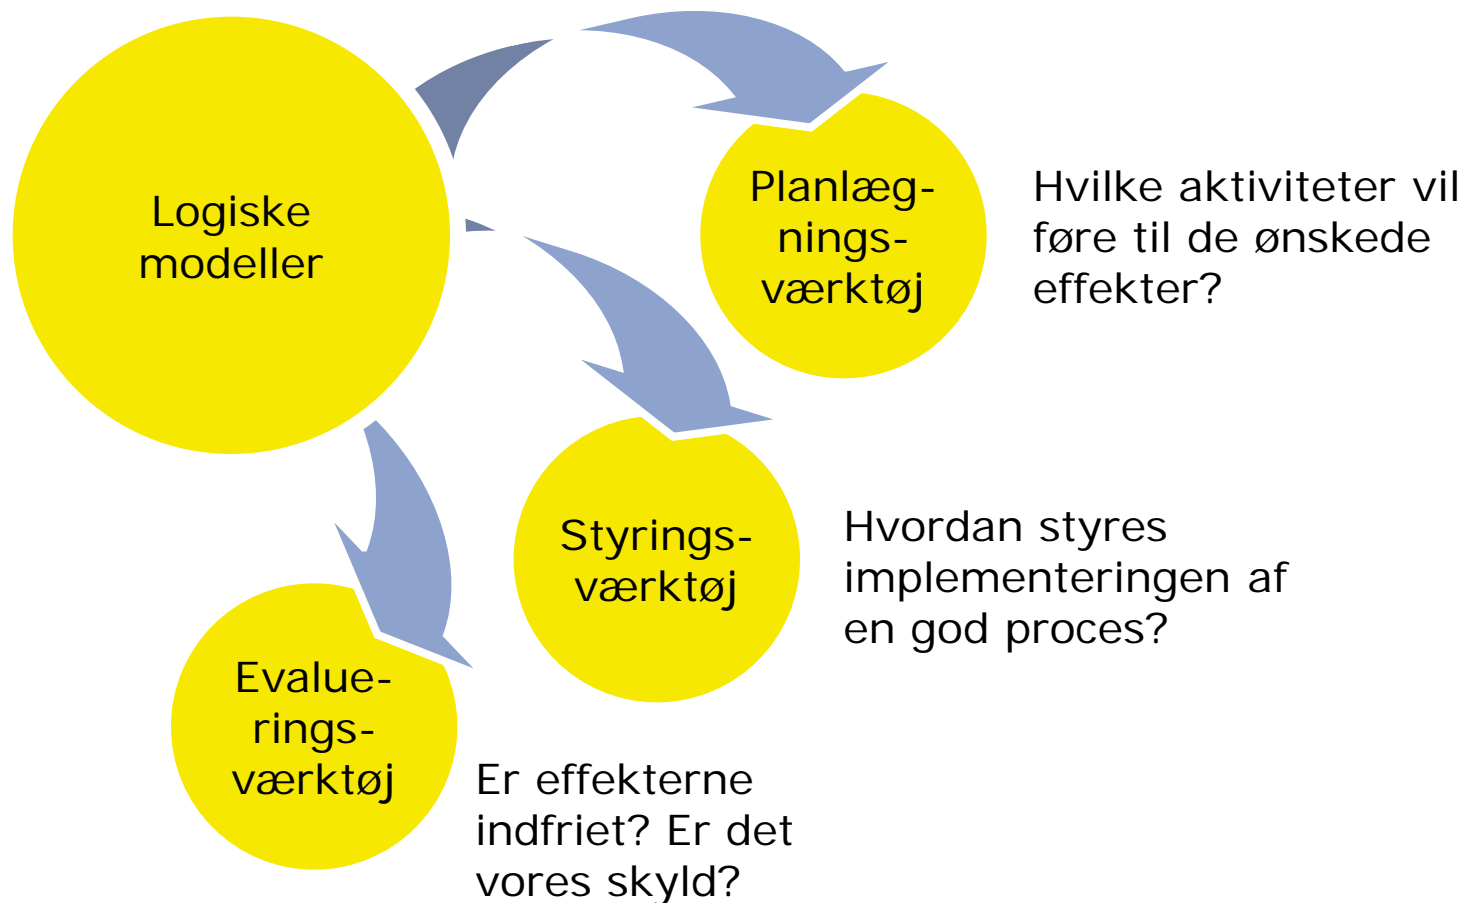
Logiske modeller

Planlægningsværktøj

Hvilke aktiviteter vil føre til de ønskede effekter?

Styringsværktøj

Hvordan styres implementeringen af en god proces?

Evalueringsværktøj

Er effekterne indfriet? Er det vores skyld?